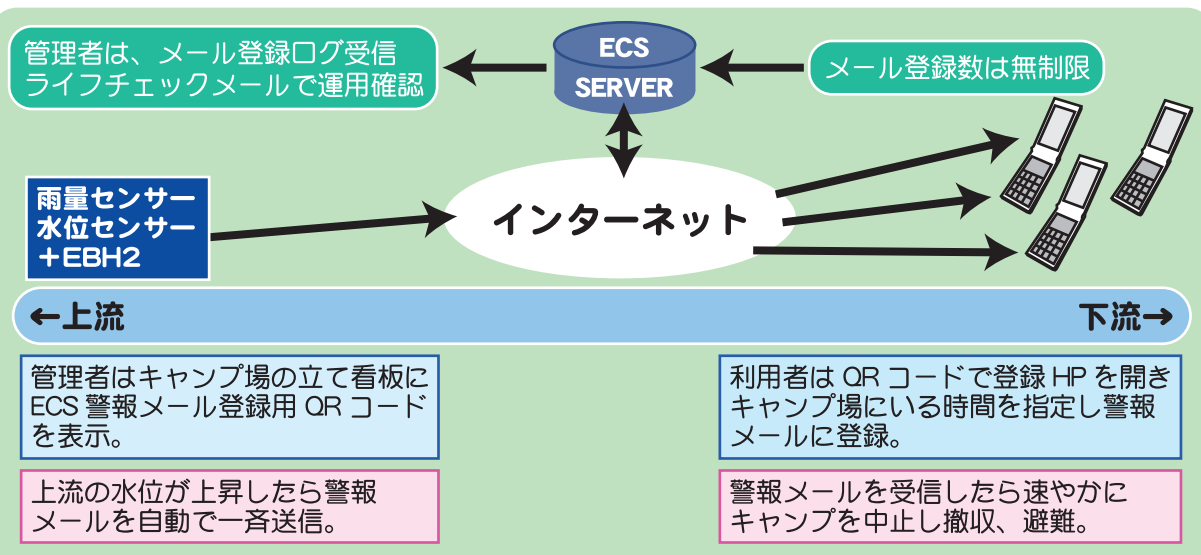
管理者は、メール登録ログ受信
ライフチェックメールで運用確認

ECS
SERVER

メール登録数は無制限

雨量センサー
水位センサー
＋EBH2

インターネット

←上流

下流→

管理者はキャンプ場の立て看板に
ECS 警報メール登録用 QR コード
を表示。

上流の水位が上昇したら警報
メールを自動で一斉送信。

利用者は QR コードで登録 HP を開き
キャンプ場にいる時間を指定し警報
メールに登録。

警報メールを受信したら速やかに
キャンプを中止し撤収、避難。